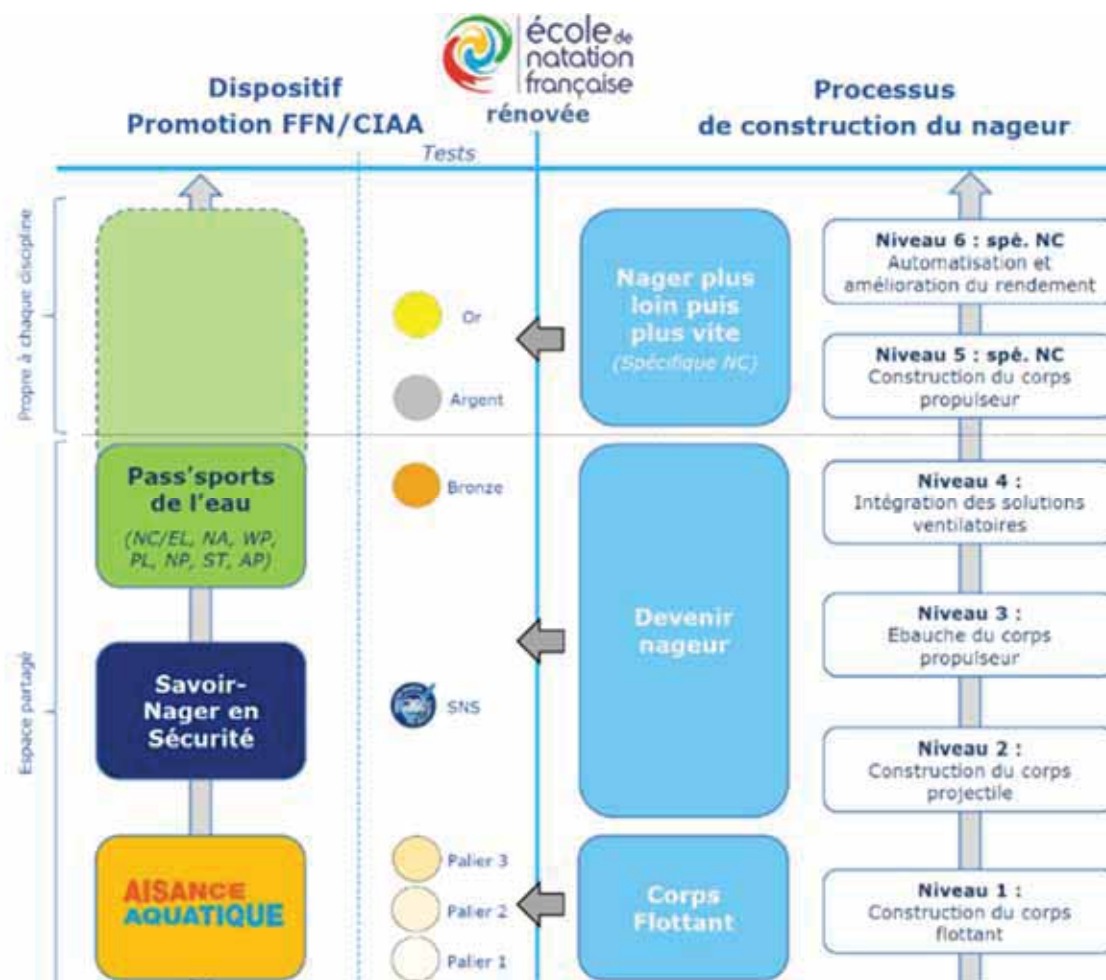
école de natation française rénovée

Dispositif Promotion FFN/CIAA

Tests

Processus de construction du nageur

Propre à chaque discipline

Espace partagé

Or

Argent

Bronze

SNS

Palier 3

Palier 2

Palier 1

Pass'sports de l'eau (NC/EL, NA, WP, PL, NP, ST, AP)

Savoir-Nager en Sécurité

AISANCE AQUATIQUE

Nager plus loin puis plus vite (Spécifique NC)

Devenir nageur

Corps Flottant

Niveau 6 : spé. NC
Automatisation et amélioration du rendement

Niveau 5 : spé. NC
Construction du corps propulseur

Niveau 4 :
Intégration des solutions ventilatoires

Niveau 3 :
Ebauche du corps propulseur

Niveau 2 :
Construction du corps projectile

Niveau 1 :
Construction du corps flottant